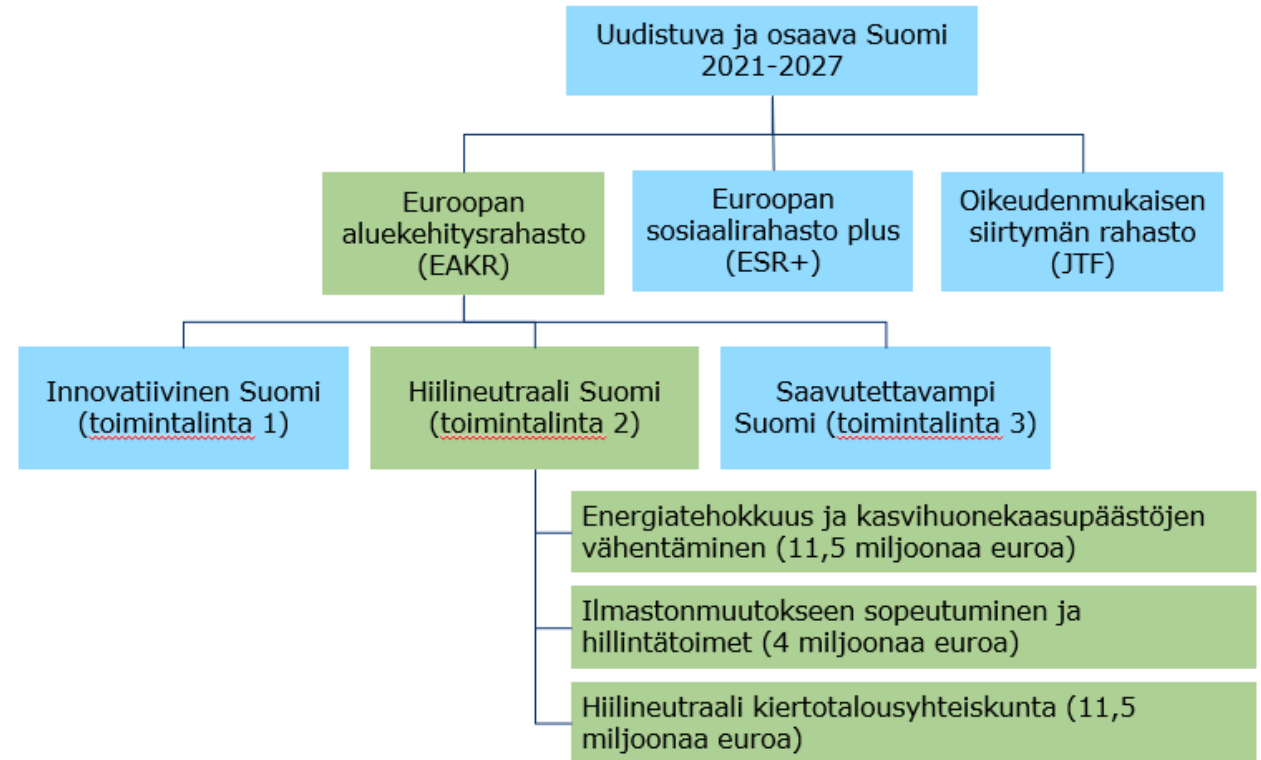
Uudistuva ja osaava Suomi 2021-2027

Euroopan aluekehitysrahasto (EAKR)

Euroopan sosiaalirahasto plus (ESR+)

Oikeudenmukaisen siirtymän rahasto (JTF)

Innovatiivinen Suomi (toimintalinta 1)

Hiilineutraali Suomi (toimintalinta 2)

Saavutettavampi Suomi (toimintalinta 3)

Energiatehokkuus ja kasvihuonekaasupäästöjen vähentäminen (11,5 miljoonaa euroa)

Ilmastonmuutokseen sopeutuminen ja hillintätoimet (4 miljoonaa euroa)

Hiilineutraali kiertotalousyhteiskunta (11,5 miljoonaa euroa)